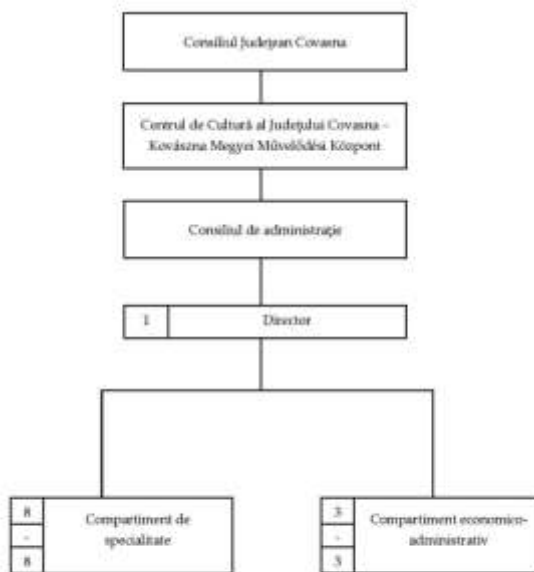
Consiliul Judeţean Covasna

Centrul de Cultură al Judeţului Covasna - Kovászna Megyei Művelődési Központ

Consiliul de administraţie

1

Director

8
-
8

Compartiment de specialitate

3
-
3

Compartiment economico-administrativ